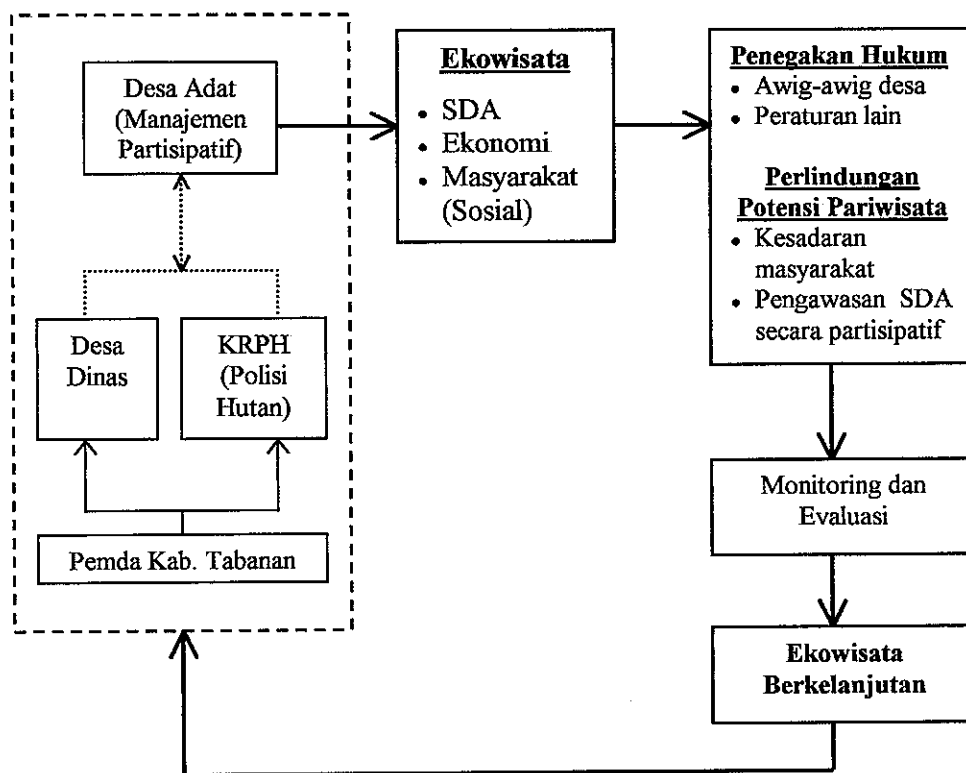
Desa Adat (Manajemen Partisipatif)

Desa Dinas

KRPH (Polisi Hutan)

Pemda Kab. Tabanan

**Ekowisata**
- SDA
- Ekonomi
- Masyarakat (Sosial)

**Penegakan Hukum**
- Awig-awig desa
- Peraturan lain

**Perlindungan Potensi Pariwisata**
- Kesadaran masyarakat
- Pengawasan SDA secara partisipatif

Monitoring dan Evaluasi

**Ekowisata Berkelanjutan**